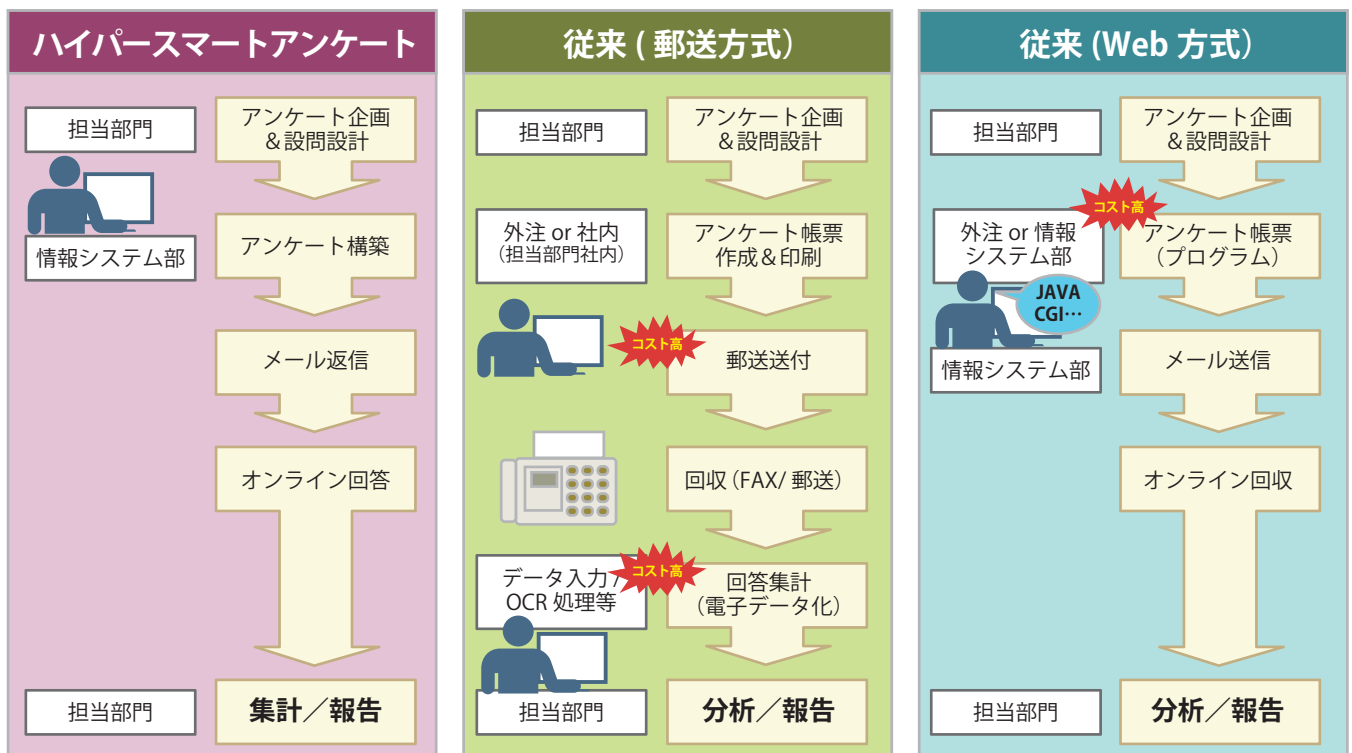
ハイパースマートアンケート

担当部門

情報システム部

アンケート企画＆設問設計

アンケート構築

メール返信

オンライン回答

担当部門

集計／報告

従来 ( 郵送方式)

担当部門

アンケート企画＆設問設計

外注 or 社内（担当部門社内）

アンケート帳票作成＆印刷

コスト高

郵送送付

回収（FAX/ 郵送）

データ入力 / OCR 処理等

コスト高

回答集計（電子データ化）

担当部門

分析／報告

従来 (Web 方式)

担当部門

アンケート企画＆設問設計

コスト高

外注 or 情報システム部

アンケート帳票（プログラム）

JAVA CGI…

情報システム部

メール送信

オンライン回収

担当部門

分析／報告